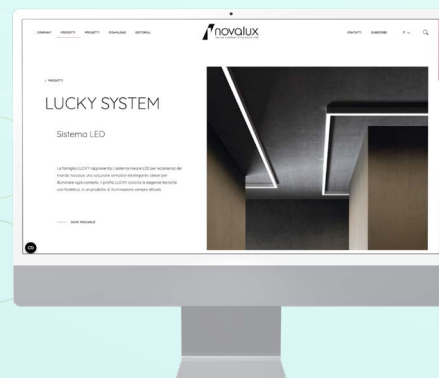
COMPANY PRODOTTI PROGETTI DOWNLOAD EDITORIAL

novalux

CONTATTI SUBSCRIBE IT

< PRODOTTI

LUCKY SYSTEM

Sistema LED

La famiglia LUCKY rappresenta i sistemi lineari LED per eccellenza del mondo Novalux, una soluzione versatile ed elegante, ideale per illuminare ogni contesto. I profili LUCKY coniugano eleganza tecnica con flessibilità, in un prodotto di illuminazione sempre attuale.

SCOPRI DI PIÙ